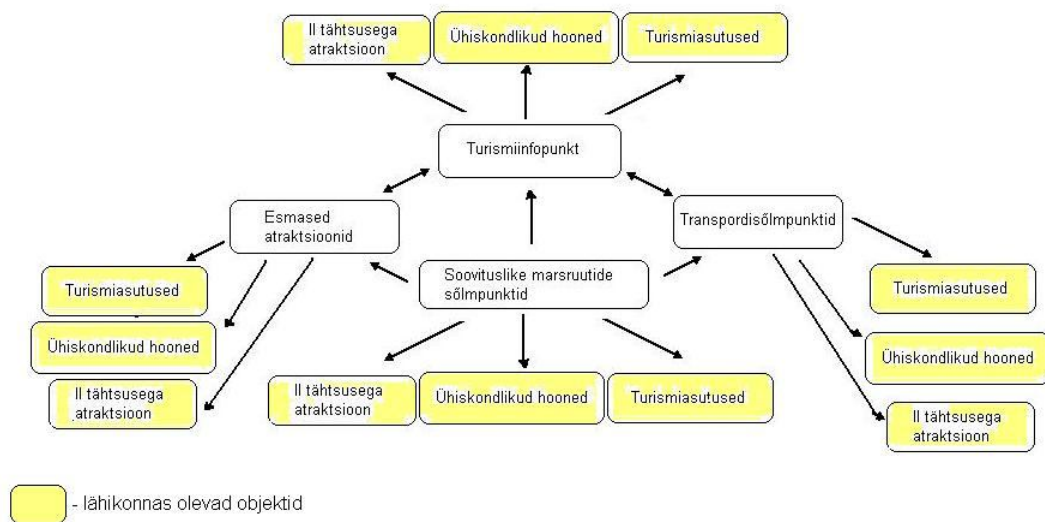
II tähtsusega atraktsioon

Ühiskondlikud hooned

Turismiasutused

Turismiinfopunkt

Esmased atraktsioonid

Transpordisõlmpunktid

Soovituslike marsruutide sõlmpunktid

Turismiasutused

Ühiskondlikud hooned

II tähtsusega atraktsioon

II tähtsusega atraktsioon

Ühiskondlikud hooned

Turismiasutused

Turismiasutused

Ühiskondlikud hooned

II tähtsusega atraktsioon

- lähikonnas olevad objektid